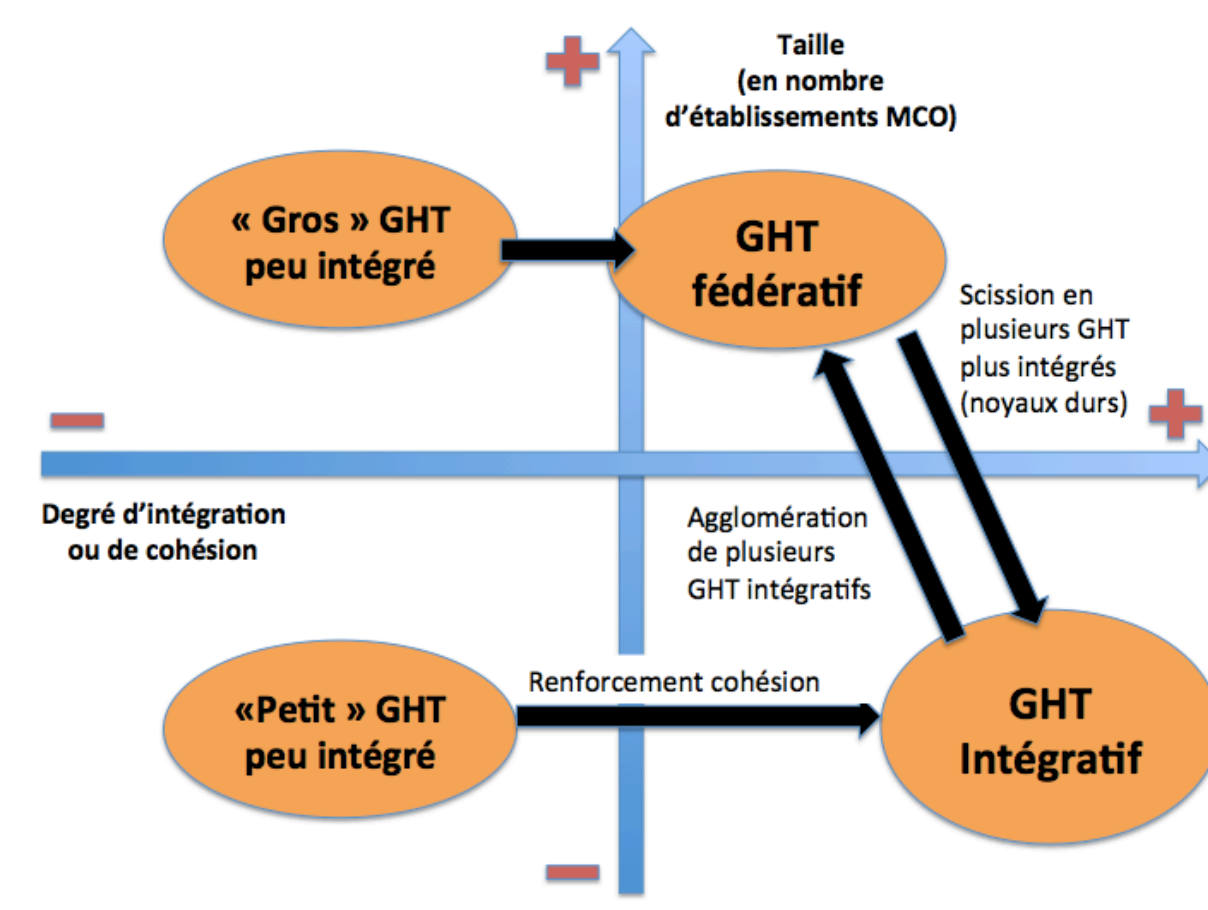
Taille (en nombre d'établissements MCO)

« Gros » GHT peu intégré

GHT fédératif

Scission en plusieurs GHT plus intégrés (noyaux durs)

Degré d'intégration ou de cohésion

Agglomération de plusieurs GHT intégratifs

Renforcement cohésion

«Petit » GHT peu intégré

GHT Intégratif